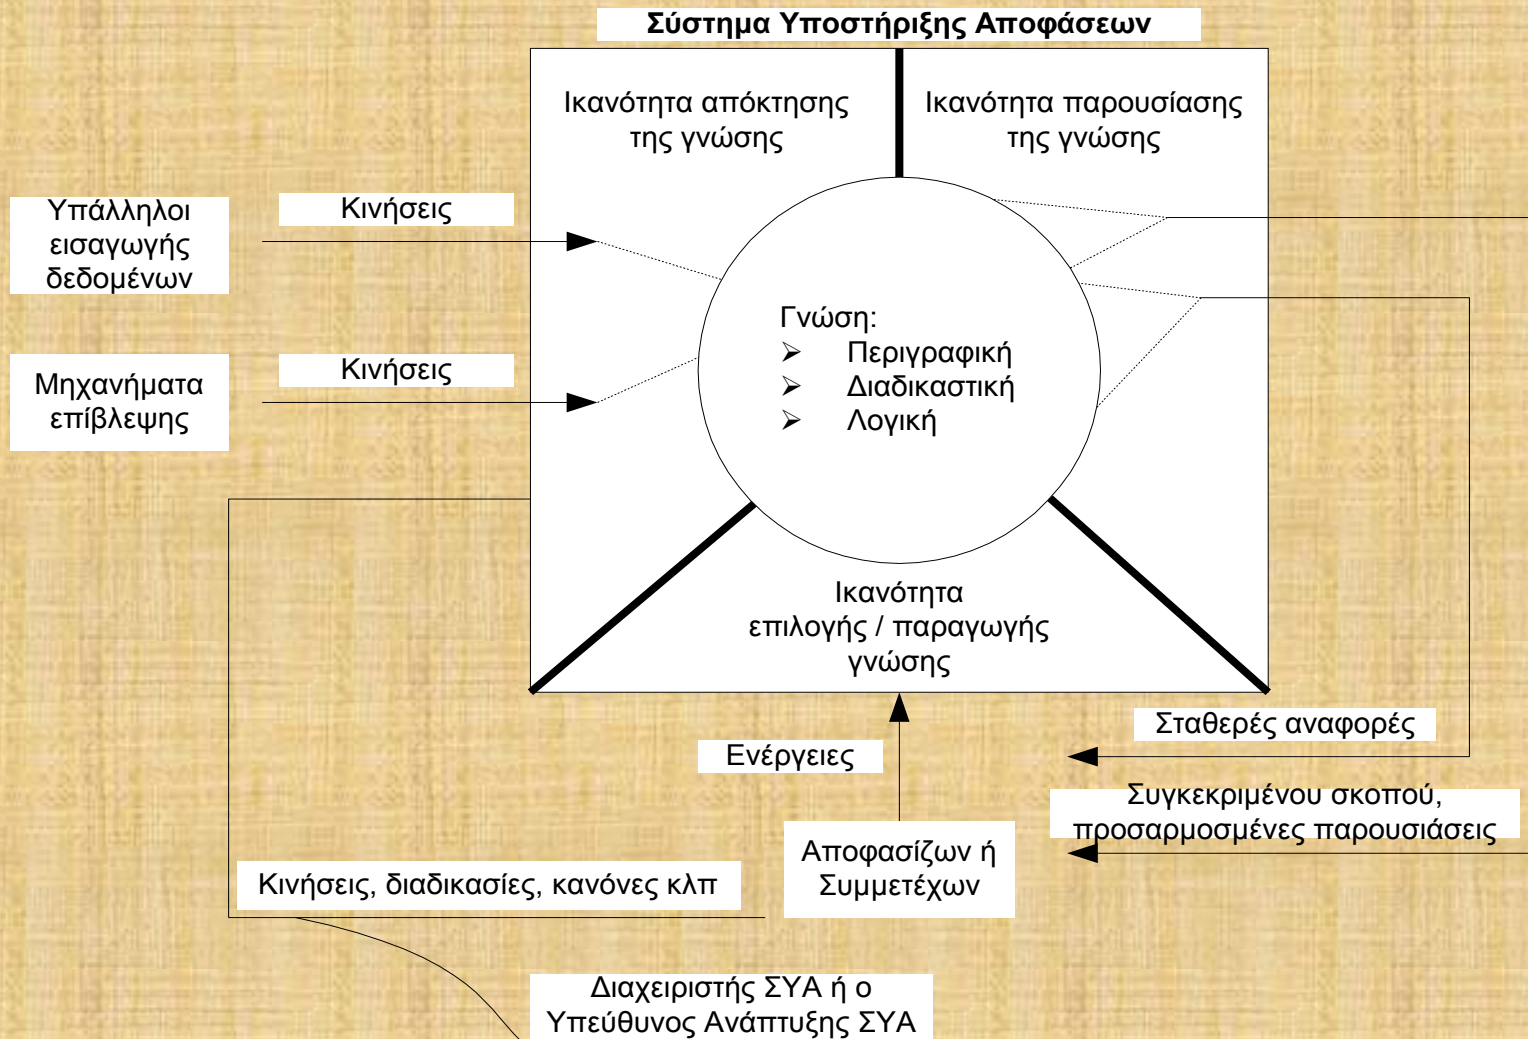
Σύστημα Υποστήριξης Αποφάσεων

Ικανότητα απόκτησης της γνώσης

Ικανότητα παρουσίασης της γνώσης

Υπάλληλοι εισαγωγής δεδομένων

Κινήσεις

Μηχανήματα επίβλεψης

Κινήσεις

Γνώση:
➢ Περιγραφική
➢ Διαδικαστική
➢ Λογική

Ικανότητα επιλογής / παραγωγής γνώσης

Σταθερές αναφορές

Ενέργειες

Συγκεκριμένου σκοπού, προσαρμοσμένες παρουσιάσεις

Αποφασίζων ή Συμμετέχων

Κινήσεις, διαδικασίες, κανόνες κλπ

Διαχειριστής ΣΥΑ ή ο Υπεύθυνος Ανάπτυξης ΣΥΑ